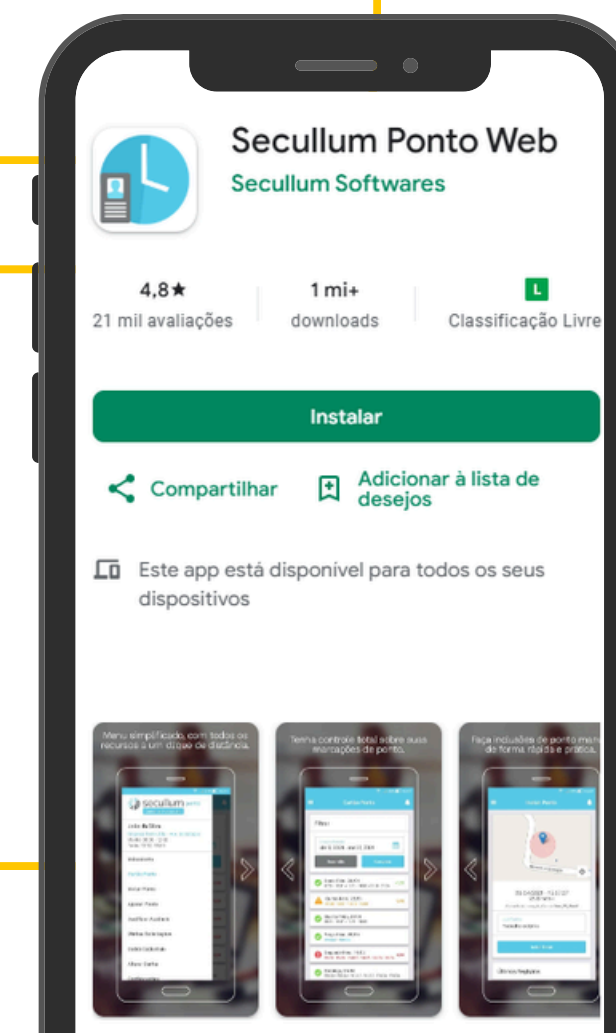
Secullum Ponto Web
Secullum Softwares

4,8★
21 mil avaliações

1 mi+
downloads

L
Classificação Livre

Instalar

Compartilhar

Adicionar à lista de desejos

Este app está disponível para todos os seus dispositivos

Menu simplificado, com todos os recursos a um clique de distância.

Tenha controle total sobre suas marcações de ponto.

Faça inclusões de ponto mais de forma rápida e prática.

secullum

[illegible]